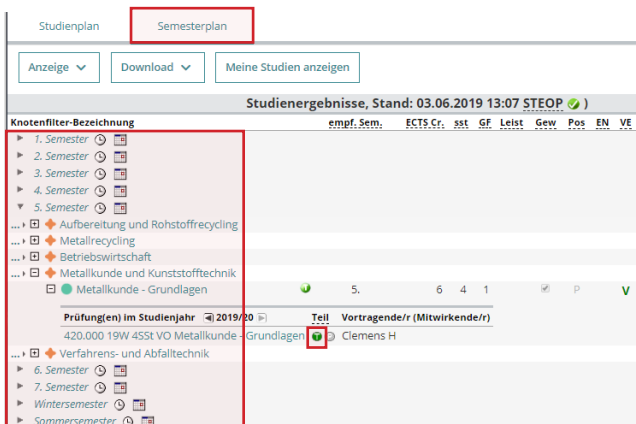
Studienplan Semesterplan

Anzeige Download Meine Studien anzeigen

Studienergebnisse, Stand: 03.06.2019 13:07 STEOP )

| Knotenfilter-Bezeichnung | empf. Sem. | ECTS Cr. | sst | GF | Leist | Gew | Pos | EN | VE |
|---|---|---|---|---|---|---|---|---|---|
| 1. Semester | | | | | | | | | |
| 2. Semester | | | | | | | | | |
| 3. Semester | | | | | | | | | |
| 4. Semester | | | | | | | | | |
| 5. Semester | | | | | | | | | |
| Aufbereitung und Rohstoffrecycling | | | | | | | | | |
| Metallrecycling | | | | | | | | | |
| Betriebswirtschaft | | | | | | | | | |
| Metallkunde und Kunststofftechnik | | | | | | | | | |
| Metallkunde - Grundlagen | 5. | 6 | 4 | 1 | | | P | | V |

Prüfung(en) im Studienjahr 2019/20 Teil Vortragende/r (Mitwirkende/r)
420.000 19W 4SSt VO Metallkunde - Grundlagen Clemens H

Verfahrens- und Abfalltechnik
6. Semester
7. Semester
Wintersemester
Sommersemester